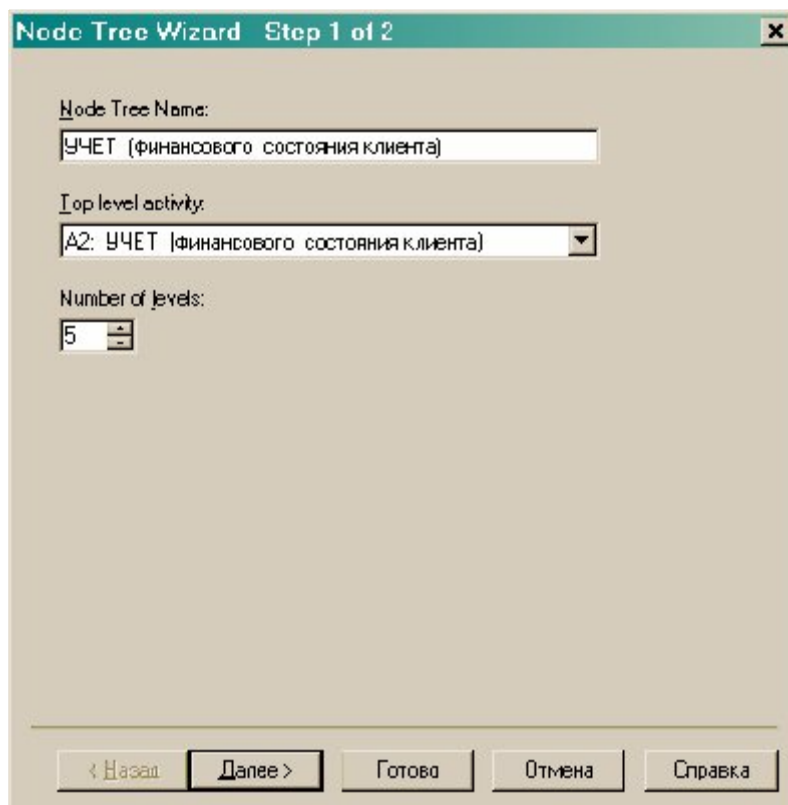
Node Tree Wizard Step 1 of 2

×

Node Tree Name:

УЧЕТ (финансового состояния клиента)

Top level activity:

А2: УЧЕТ (финансового состояния клиента)

Number of levels:

5

< Назад

Далее >

Готово

Отмена

Справка